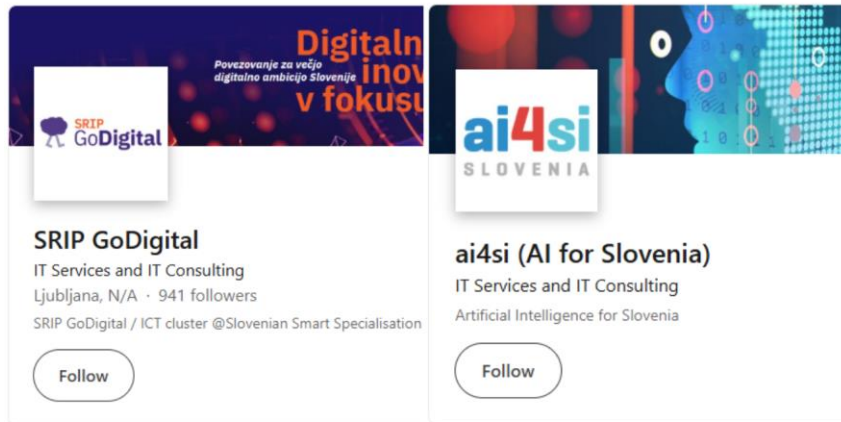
Povezovanje za večjo digitalno ambicijo Slovenije

Digitalno inov v fokusu

SRIP GoDigital

SRIP GoDigital

IT Services and IT Consulting

Ljubljana, N/A · 941 followers

SRIP GoDigital / ICT cluster @Slovenian Smart Specialisation

Follow

ai4si SLOVENIA

ai4si (AI for Slovenia)

IT Services and IT Consulting

Artificial Intelligence for Slovenia

Follow